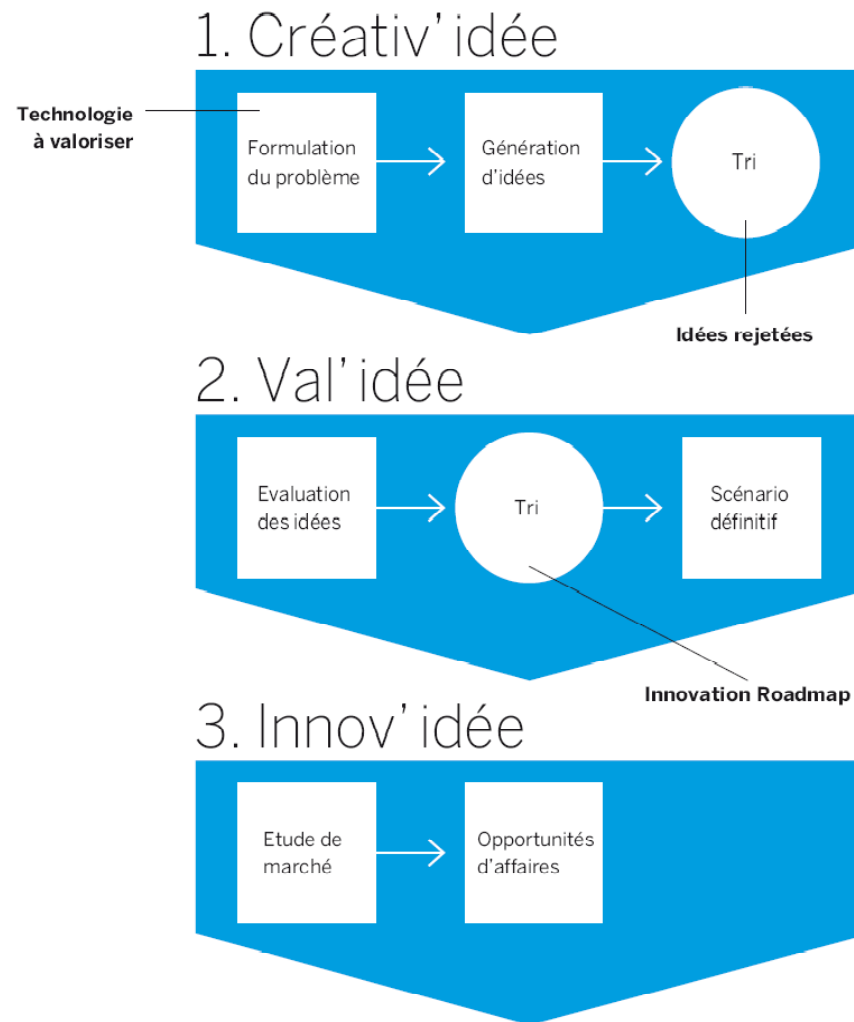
1. Créativ' idée

Technologie à valoriser

Formulation du problème

Génération d'idées

Tri

Idées rejetées

2. Val' idée

Evaluation des idées

Tri

Scénario définitif

Innovation Roadmap

3. Innov' idée

Etude de marché

Opportunités d'affaires